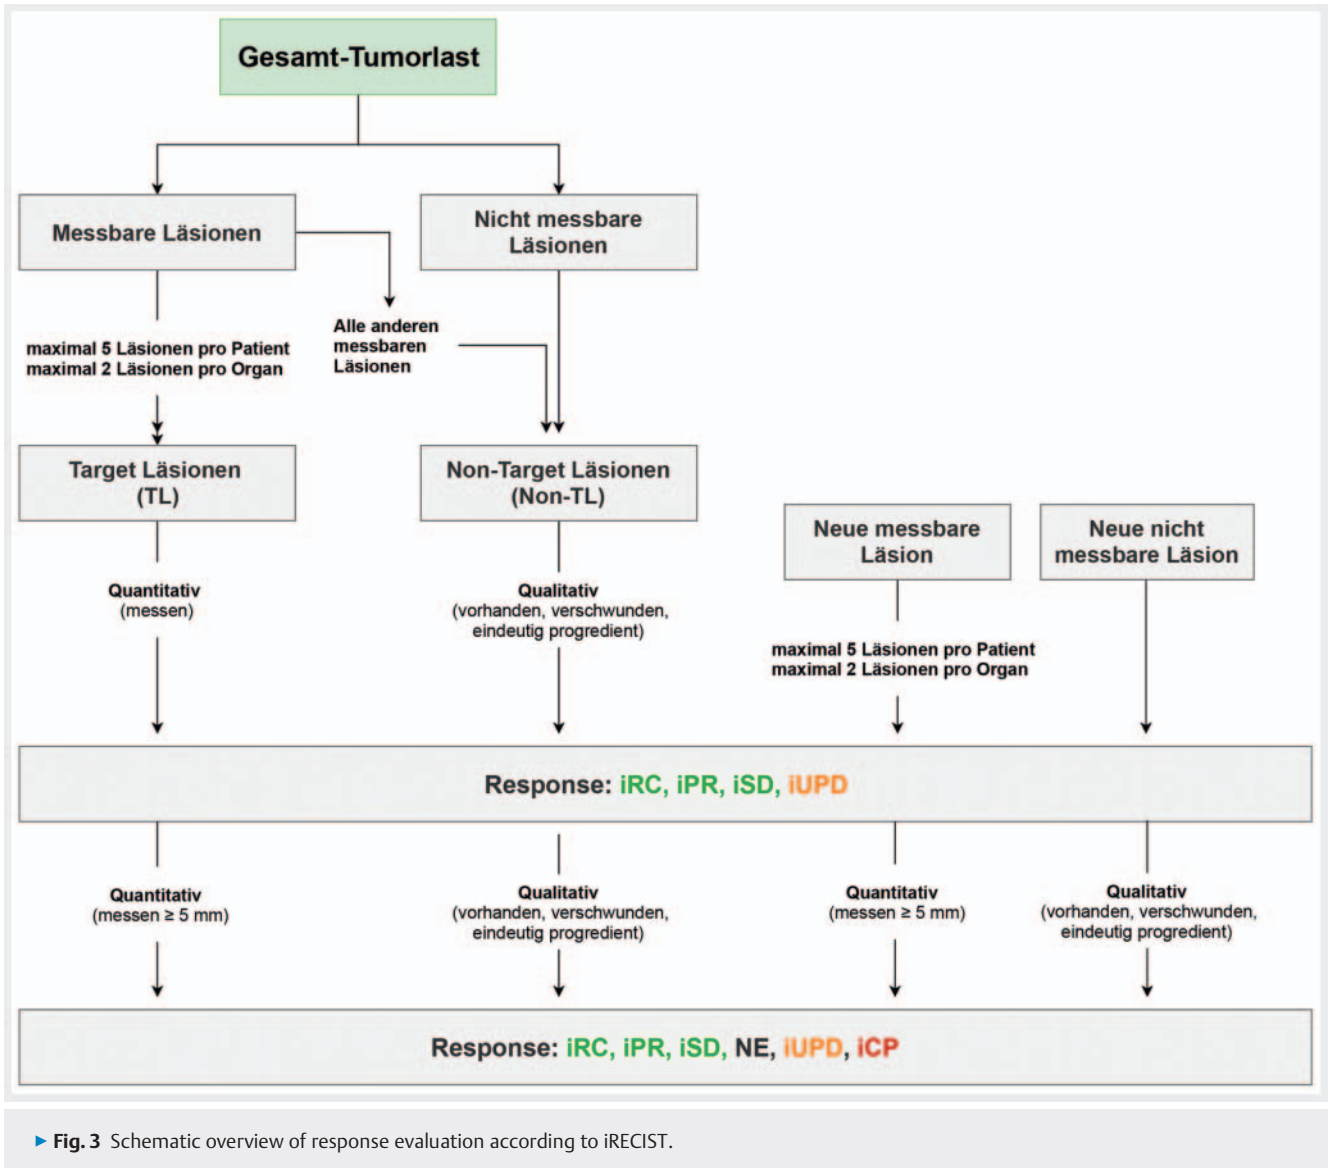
Gesamt-Tumorlast

Messbare Läsionen

Nicht messbare Läsionen

maximal 5 Läsionen pro Patient
maximal 2 Läsionen pro Organ

Alle anderen messbaren Läsionen

Target Läsionen (TL)

Non-Target Läsionen (Non-TL)

Neue messbare Läsion

Neue nicht messbare Läsion

Quantitativ (messen)

Qualitativ (vorhanden, verschwunden, eindeutig progredient)

maximal 5 Läsionen pro Patient
maximal 2 Läsionen pro Organ

Response: iRC, iPR, iSD, iUPD

Quantitativ (messen ≥ 5 mm)

Qualitativ (vorhanden, verschwunden, eindeutig progredient)

Quantitativ (messen ≥ 5 mm)

Qualitativ (vorhanden, verschwunden, eindeutig progredient)

Response: iRC, iPR, iSD, NE, iUPD, iCP

▸ Fig. 3 Schematic overview of response evaluation according to iRECIST.